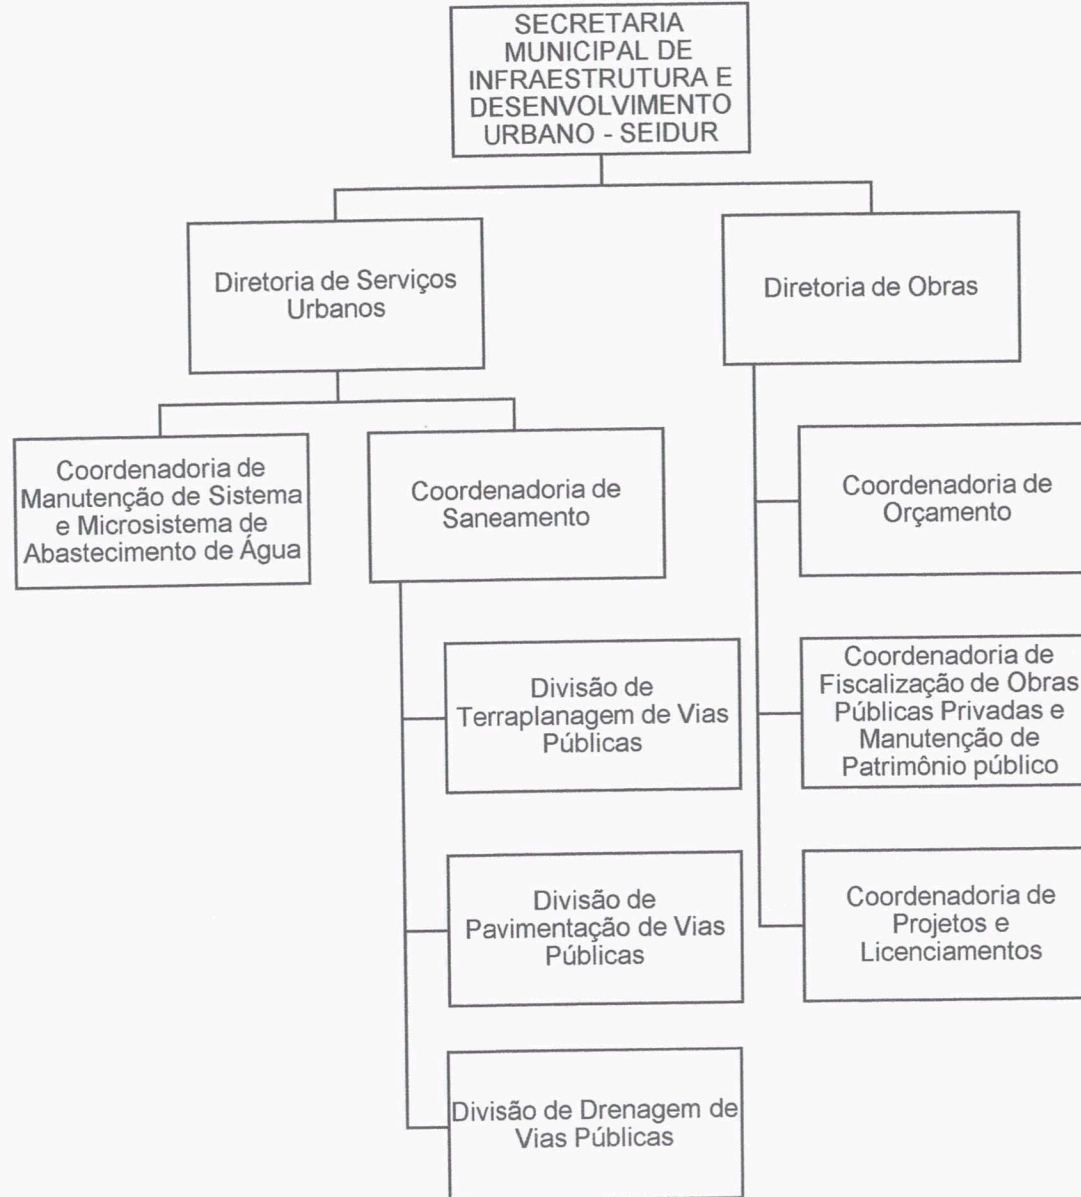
SECRETARIA MUNICIPAL DE INFRAESTRUTURA E DESENVOLVIMENTO URBANO - SEIDUR

Diretoria de Serviços Urbanos

Diretoria de Obras

Coordenadoria de Manutenção de Sistema e Microsistema de Abastecimento de Água

Coordenadoria de Saneamento

Divisão de Terraplanagem de Vias Públicas

Divisão de Pavimentação de Vias Públicas

Divisão de Drenagem de Vias Públicas

Coordenadoria de Orçamento

Coordenadoria de Fiscalização de Obras Públicas Privadas e Manutenção de Patrimônio público

Coordenadoria de Projetos e Licenciamentos